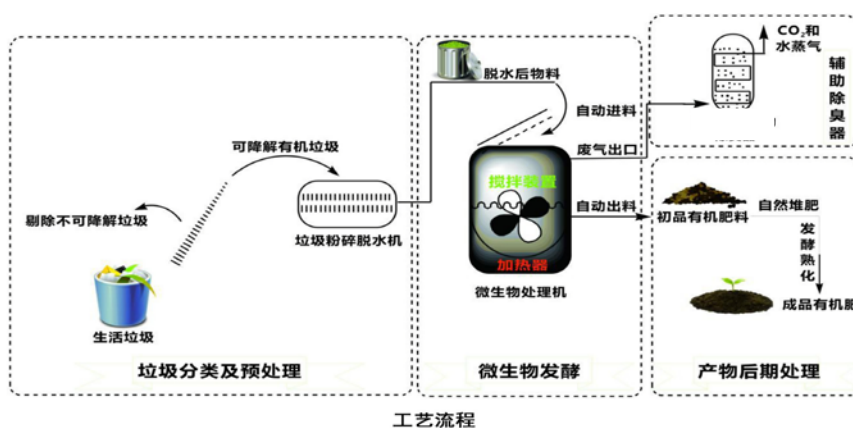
$CO_2$和水蒸气

辅助除臭器

脱水后物料

自动进料

废气出口

可降解有机垃圾

剔除不可降解垃圾

垃圾粉碎脱水机

搅拌装置

加热器

自动出料

初品有机肥料

自然堆肥

发酵熟化

成品有机肥

生活垃圾

微生物处理机

垃圾分类及预处理

微生物发酵

产物后期处理

工艺流程